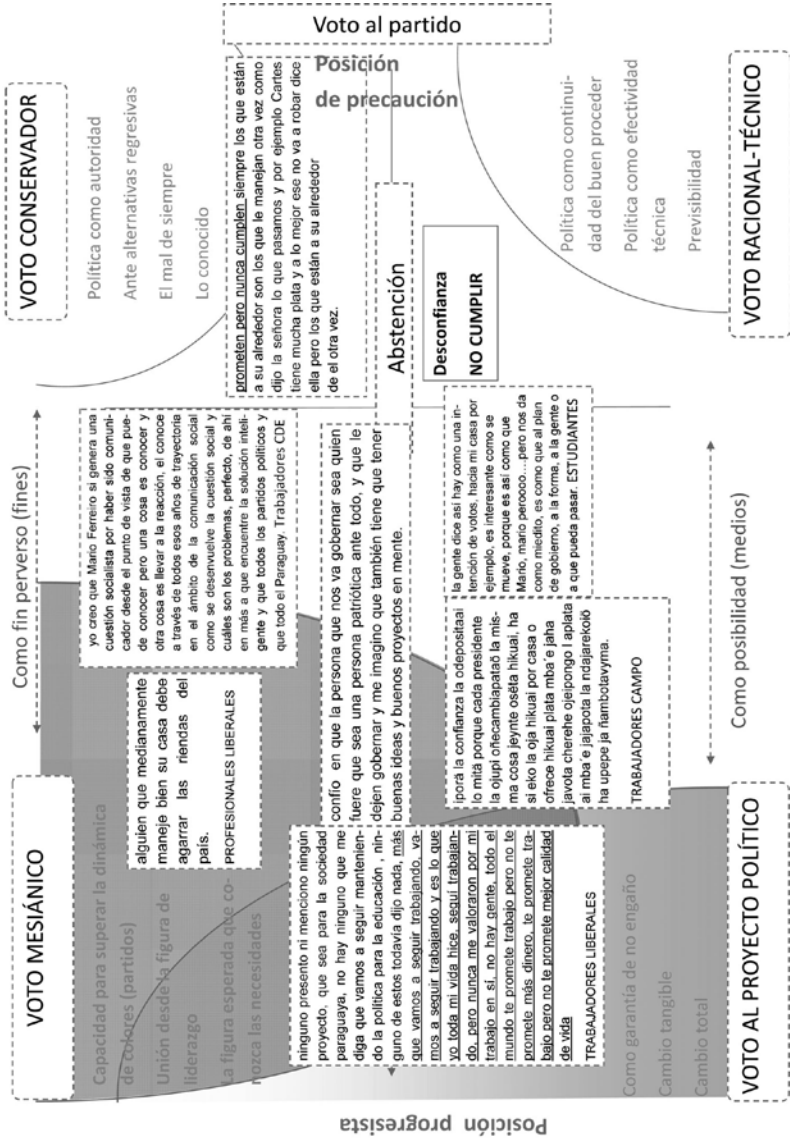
Voto al partido

Posición de precaución

VOTO CONSERVADOR

Política como autoridad

Ante alternativas regresivas

El mal de siempre

Lo conocido

prometen pero nunca cumplen siempre los que están a su alrededor son los que le manejan otra vez como dijo la señora lo que pasamos y por ejemplo Cartes tiene mucha plata y a lo mejor ese no va a robar dice ella pero los que están a su alrededor de el otra vez.

Abstención

Desconfianza

NO CUMPLIR

VOTO RACIONAL-TÉCNICO

Política como continuidad del buen proceder

Política como efectividad técnica

Previsibilidad

Como fin perverso (fines)

yo creo que Mario Ferreiro si genera una cuestión socialista por haber sido comunicador desde el punto de vista de que puede conocer pero una cosa es conocer y otra cosa es llevar a la reacción, él conoce a través de todos esos años de trayectoria en el ámbito de la comunicación social como se desenvuelve la cuestión social y cuáles son los problemas, perfecto, de ahí en más a que encuentre la solución inteligente y que todos los partidos políticos y que todo el Paraguay. Trabajadores CDE

alguien que medianamente maneje bien su casa debe agarrar las riendas del país.

PROFESIONALES LIBERALES

confío en que la persona que nos va gobernar sea quien fuere que sea una persona patriótica ante todo, y que le dejen gobernar y me imagino que también tiene que tener buenas ideas y buenos proyectos en mente.

la gente dice así hay como una intención de votos, hacia mi casa por ejemplo, es interesante como se mueve, porque es así como que Mario, mario perooo… pero nos da como miedito, es como que al plan de gobierno, a la forma, a la gente o a que pueda pasar. ESTUDIANTES

iporã la confianza la odepositaai lo mitã porque cada presidente la ojupi oñecambiaparaõ la misma cosa jeynte osẽta hikuai, ha si eko la oja hikuai por casa o ofrece hikuai plata mba'e jaha javota cherehe ojejopono I aplata ai mba'e jajapota la ndajarekoiõ ha upepe ja ñambolavyma.

TRABAJADORES CAMPO

Como posibilidad (medios)

VOTO MESIÁNICO

Capacidad para superar la dinámica de colores (partidos)

Unión desde la figura de liderazgo

La figura esperada que conozca las necesidades

ninguno presento ni menciono ningún proyecto, que sea para la sociedad paraguaya, no hay ninguno que me diga que vamos a seguir manteniendo la política para la educación, ninguno de estos todavía dijo nada, más que vamos a seguir trabajando, vamos a seguir trabajando y es lo que yo toda mi vida hice, seguí trabajando, pero nunca me valoraron por mi trabajo en sí, no hay gente, todo el mundo te promete trabajo pero no te promete más dinero, te promete trabajo pero no te promete mejor calidad de vida

TRABAJADORES LIBERALES

VOTO AL PROYECTO POLÍTICO

Como garantía de no engaño

Cambio tangible

Cambio total

Posición progresista